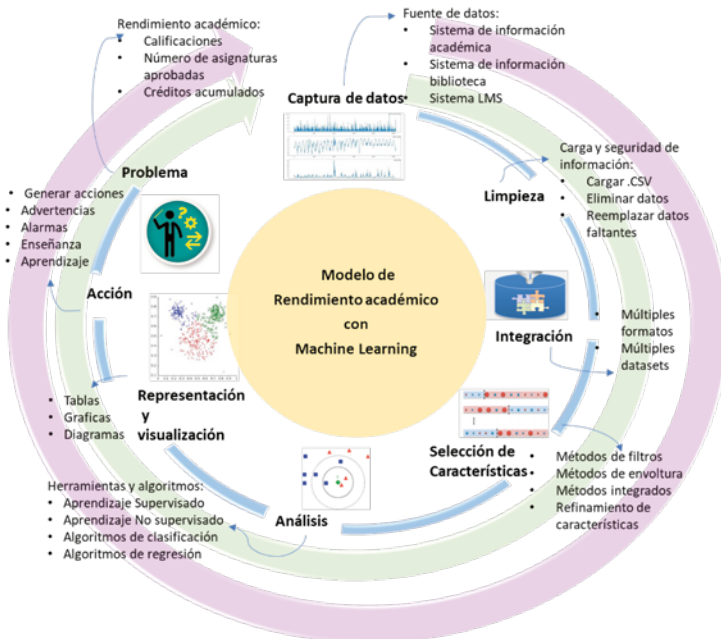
Rendimiento académico:
• Calificaciones
• Número de asignaturas aprobadas
• Créditos acumulados

Fuente de datos:
• Sistema de información académica
• Sistema de información biblioteca
• Sistema LMS

Captura de datos

Carga y seguridad de información:
• Cargar .CSV
• Eliminar datos
• Reemplazar datos faltantes

Limpieza

Problema

• Generar acciones
• Advertencias
• Alarmas
• Enseñanza
• Aprendizaje

Acción

Modelo de Rendimiento académico con Machine Learning

Integración

• Múltiples formatos
• Múltiples datasets

• Tablas
• Graficas
• Diagramas

Representación y visualización

Selección de Características

• Métodos de filtros
• Métodos de envoltura
• Métodos integrados
• Refinamiento de características

Herramientas y algoritmos:
• Aprendizaje Supervisado
• Aprendizaje No supervisado
• Algoritmos de clasificación
• Algoritmos de regresión

Análisis